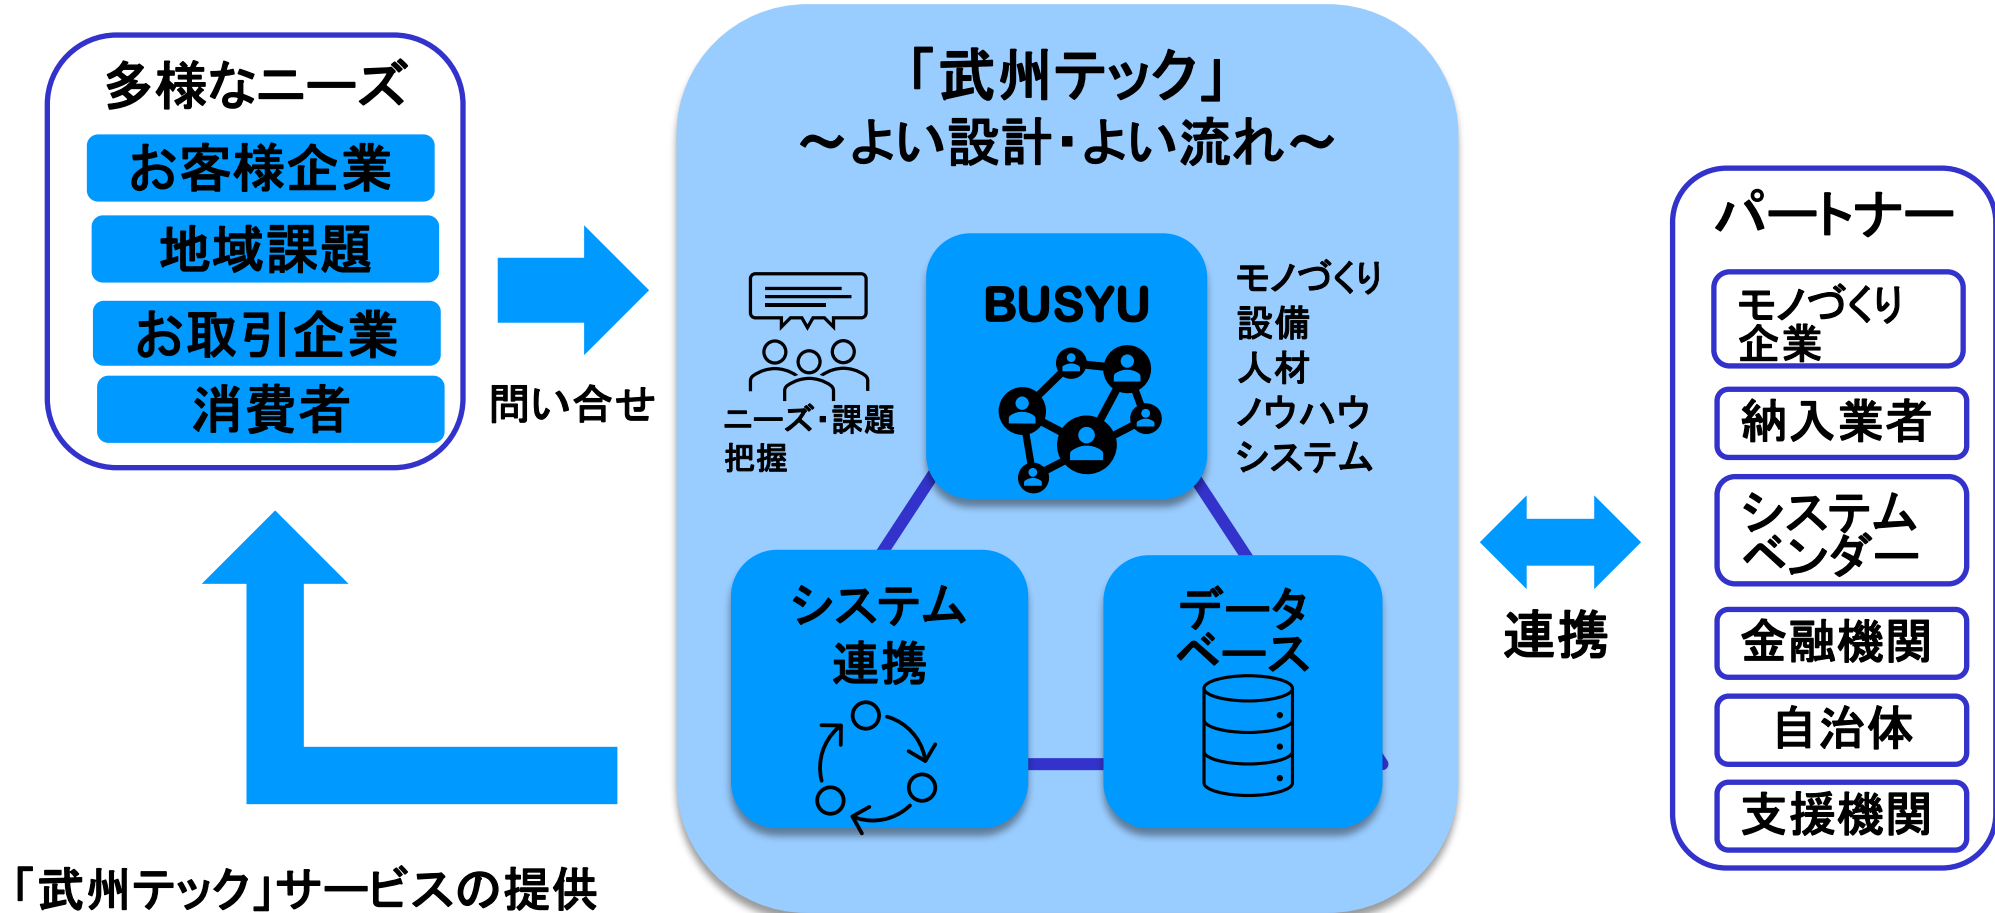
多様なニーズ

お客様企業

地域課題

お取引企業

消費者

問い合せ

「武州テック」
～よい設計・よい流れ～

ニーズ・課題把握

BUSYU

モノづくり
設備
人材
ノウハウ
システム

システム連携

データベース

連携

パートナー

モノづくり企業

納入業者

システムベンダー

金融機関

自治体

支援機関

「武州テック」サービスの提供